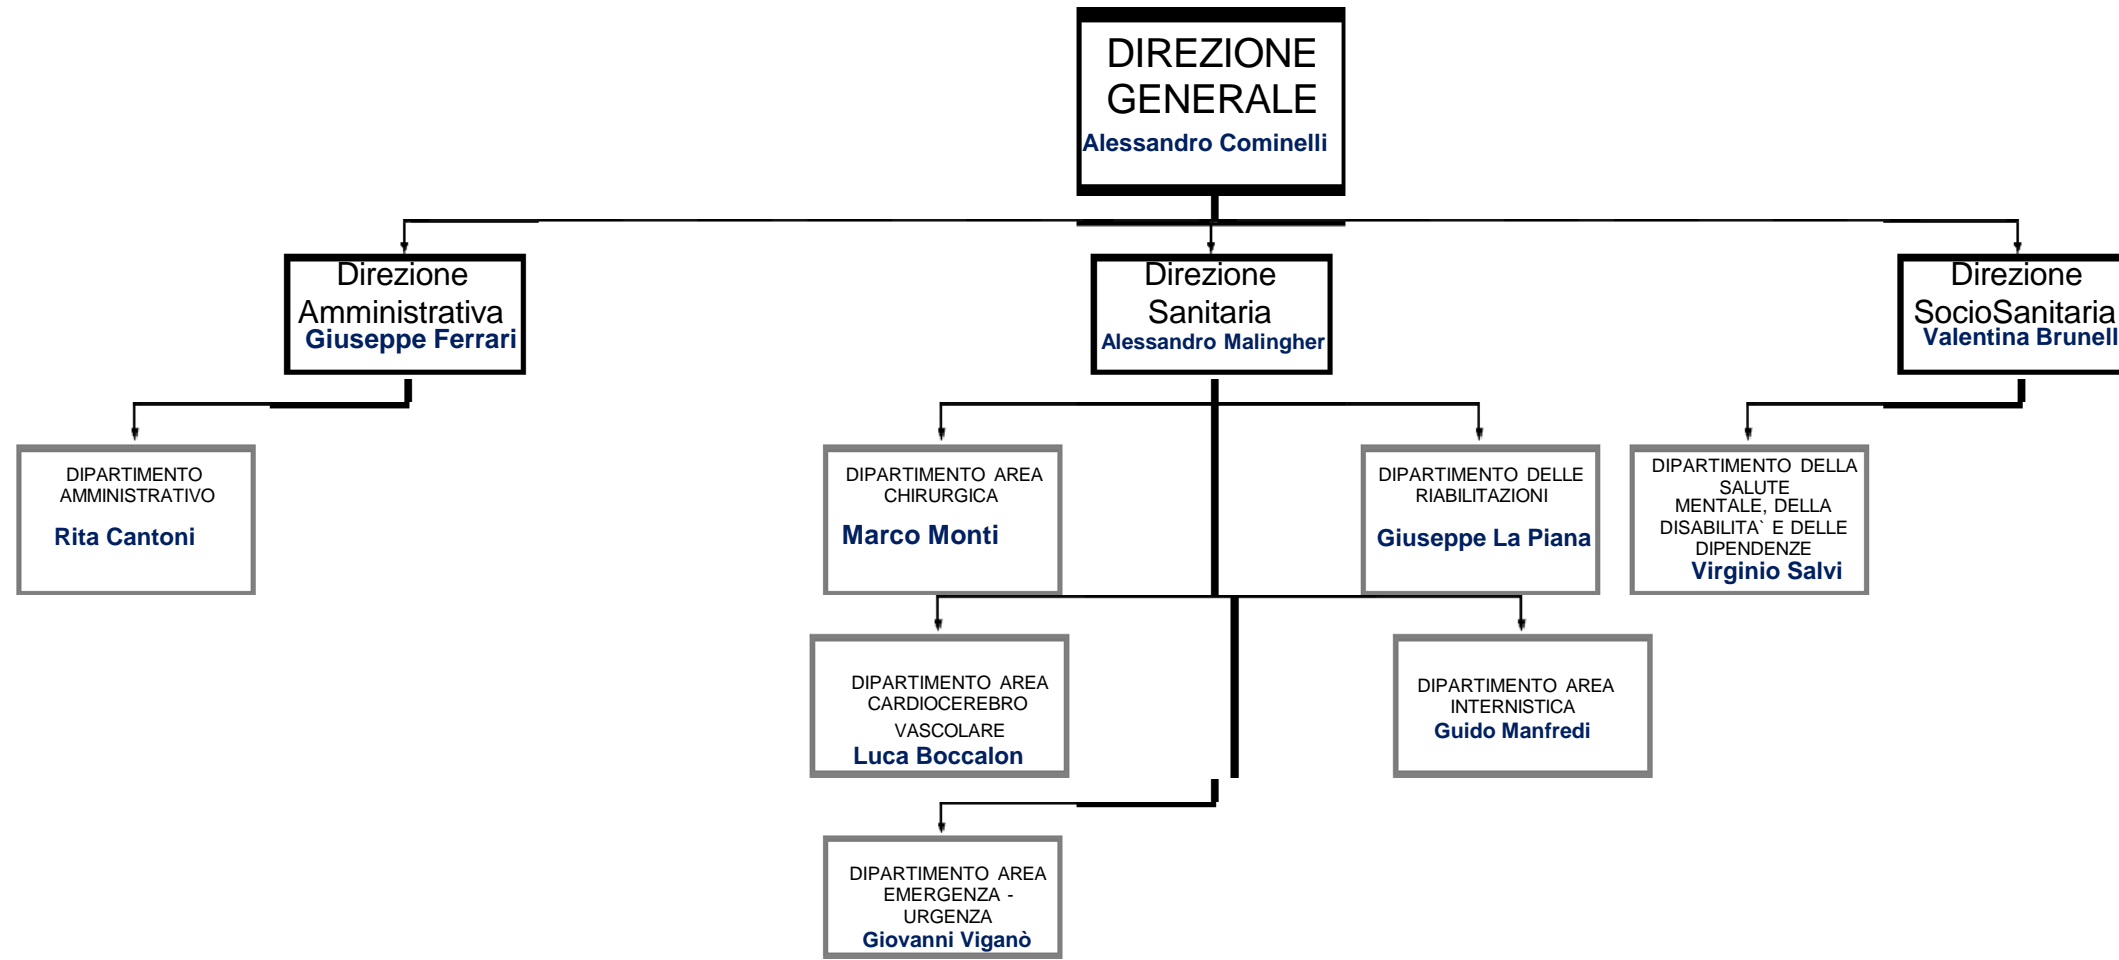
DIREZIONE GENERALE
Alessandro Cominelli

Direzione Amministrativa
Giuseppe Ferrari

Direzione Sanitaria
Alessandro Malingher

Direzione SocioSanitaria
Valentina Brunell

DIPARTIMENTO AMMINISTRATIVO
Rita Cantoni

DIPARTIMENTO AREA CHIRURGICA
Marco Monti

DIPARTIMENTO DELLE RIABILITAZIONI
Giuseppe La Piana

DIPARTIMENTO DELLA SALUTE MENTALE, DELLA DISABILITA` E DELLE DIPENDENZE
Virginio Salvi

DIPARTIMENTO AREA CARDIOCEREBRO VASCOLARE
Luca Boccalon

DIPARTIMENTO AREA INTERNISTICA
Guido Manfredi

DIPARTIMENTO AREA EMERGENZA - URGENZA
Giovanni Viganò